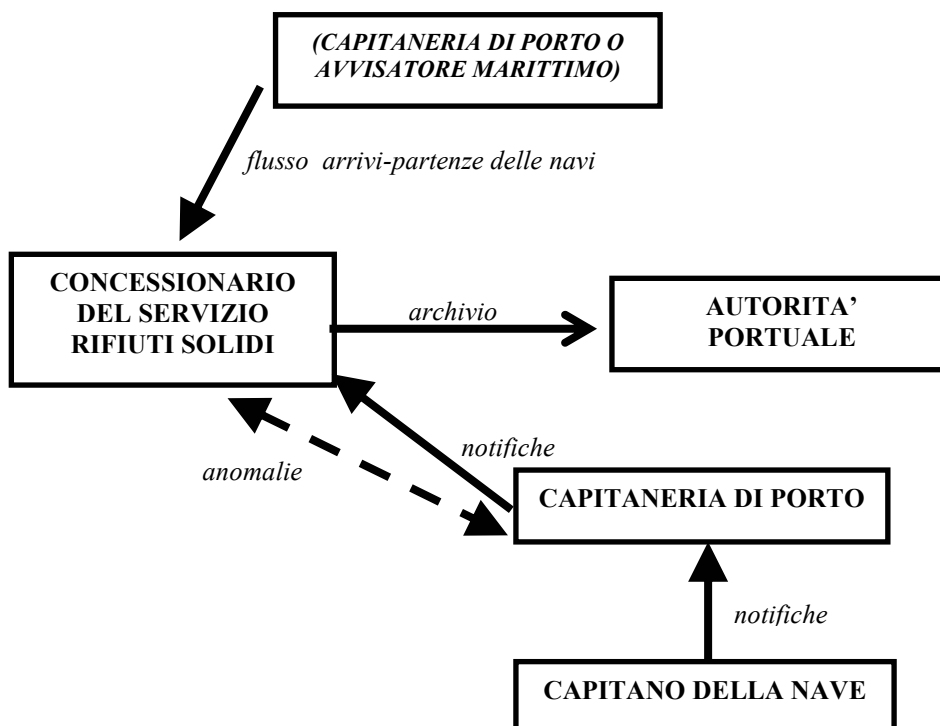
(CAPITANERIA DI PORTO O AVVISATORE MARITTIMO)

flusso arrivi-partenze delle navi

CONCESSIONARIO DEL SERVIZIO RIFIUTI SOLIDI

archivio

AUTORITA' PORTUALE

notifiche

anomalie

CAPITANERIA DI PORTO

notifiche

CAPITANO DELLA NAVE